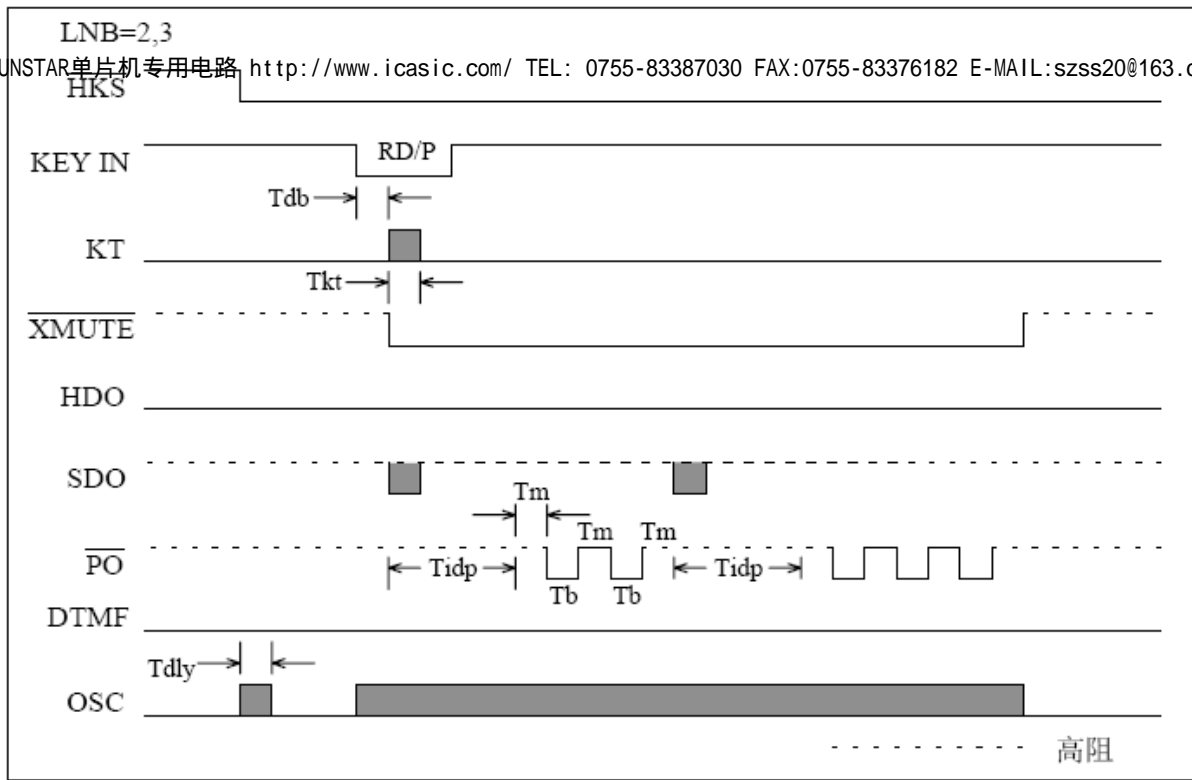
LNB=2,3

UNSTAR单片机专用电路 http://www.icasic.com/ TEL: 0755-83387030 FAX:0755-83376182 E-MAIL:szss20@163.c

HKS

KEY IN

RD/P

Tdb

KT

Tkt

$\overline{XMUTE}$

HDO

SDO

Tm

Tm

Tm

$\overline{PO}$

Tidp

Tb

Tb

Tidp

DTMF

Tdly

OSC

高阻